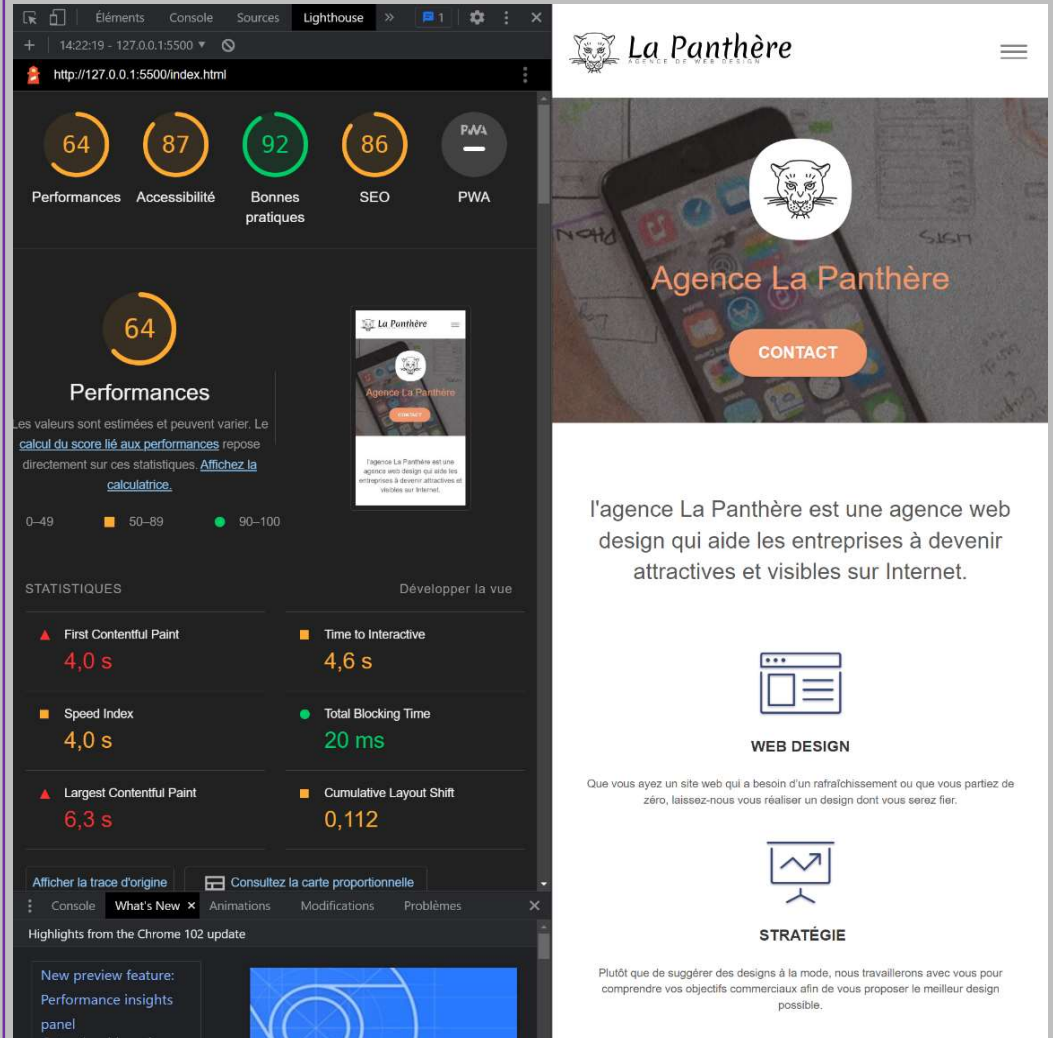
Éléments Console Sources Lighthouse » 1

14:22:19 - 127.0.0.1:5500

http://127.0.0.1:5500/index.html

64 Performances
87 Accessibilité
92 Bonnes pratiques
86 SEO
PWA PWA

64

Performances

Les valeurs sont estimées et peuvent varier. Le calcul du score lié aux performances repose directement sur ces statistiques. Affichez la calculatrice.

0–49 50–89 90–100

La Panthère
Agence La Panthère
CONTACT
l'agence La Panthère est une agence web design qui aide les entreprises à devenir attractives et visibles sur Internet.

STATISTIQUES Développer la vue

First Contentful Paint
4,0 s

Time to Interactive
4,6 s

Speed Index
4,0 s

Total Blocking Time
20 ms

Largest Contentful Paint
6,3 s

Cumulative Layout Shift
0,112

Afficher la trace d'origine
Consultez la carte proportionnelle

Console What's New × Animations Modifications Problèmes ×

Highlights from the Chrome 102 update

New preview feature: Performance insights panel

La Panthère
AGENCE DE WEB DESIGN

Agence La Panthère

CONTACT

l'agence La Panthère est une agence web design qui aide les entreprises à devenir attractives et visibles sur Internet.

WEB DESIGN

Que vous ayez un site web qui a besoin d'un rafraîchissement ou que vous partiez de zéro, laissez-nous vous réaliser un design dont vous serez fier.

STRATÉGIE

Plutôt que de suggérer des designs à la mode, nous travaillerons avec vous pour comprendre vos objectifs commerciaux afin de vous proposer le meilleur design possible.